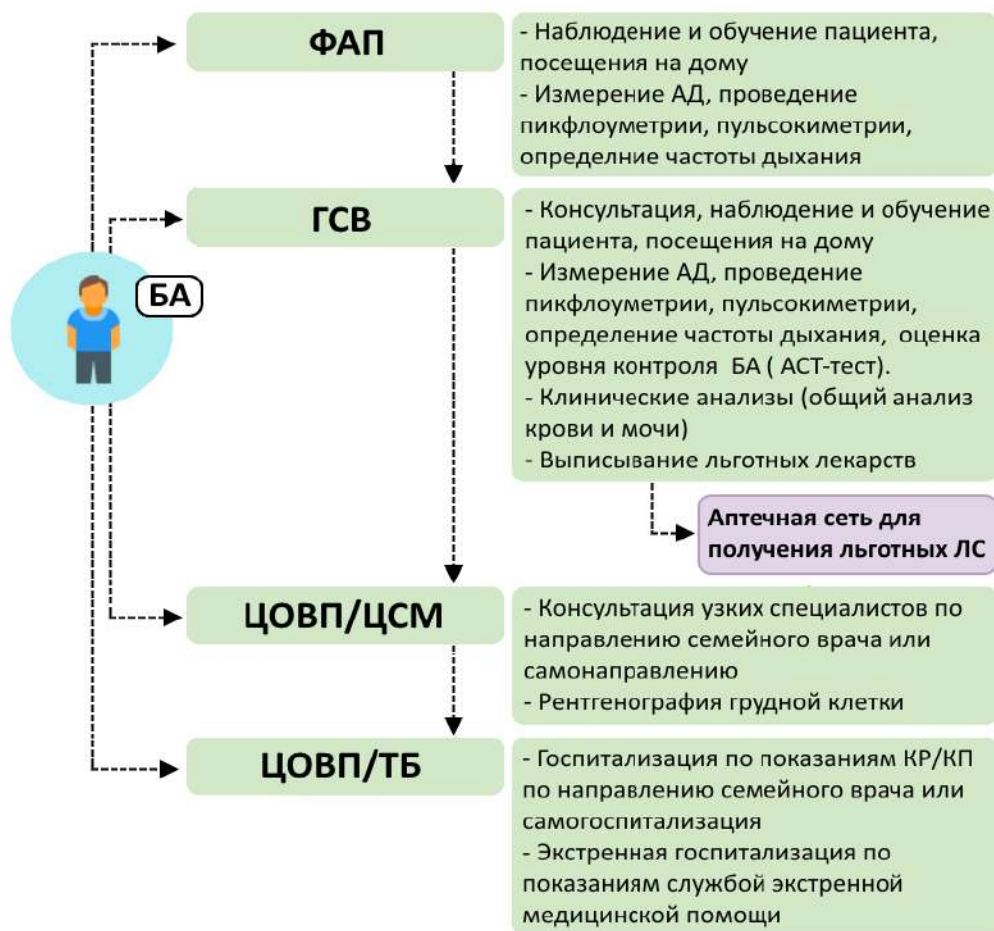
ФАП

- Наблюдение и обучение пациента, посещения на дому
- Измерение АД, проведение пикфлоуметрии, пульсокиметрии, определние частоты дыхания

ГСВ

- Консультация, наблюдение и обучение пациента, посещения на дому
- Измерение АД, проведение пикфлоуметрии, пульсокиметрии, определение частоты дыхания, оценка уровня контроля БА ( АСТ-тест).
- Клинические анализы (общий анализ крови и мочи)
- Выписывание льготных лекарств

БА

Аптечная сеть для получения льготных ЛС

ЦОВП/ЦСМ

- Консультация узких специалистов по направлению семейного врача или самонаправлению
- Рентгенография грудной клетки

ЦОВП/ТБ

- Госпитализация по показаниям КР/КП по направлению семейного врача или самогоспитализация
- Экстренная госпитализация по показаниям службой экстренной медицинской помощи